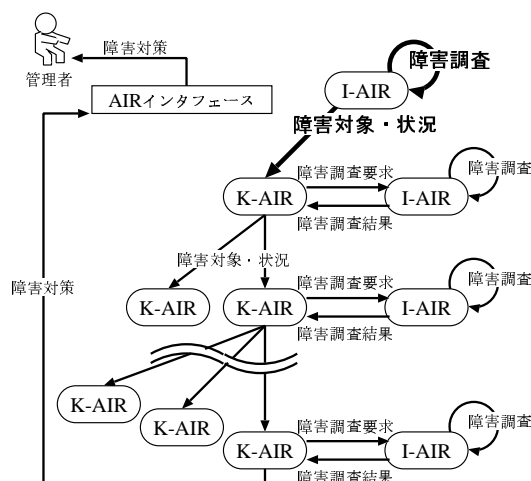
障害対策
管理者
AIRインタフェース
障害調査
I-AIR
障害対象・状況
K-AIR
障害調査要求
障害調査結果
I-AIR
障害調査
障害対象・状況
障害対策
K-AIR
K-AIR
障害調査要求
障害調査結果
I-AIR
障害調査
K-AIR
K-AIR
K-AIR
障害調査要求
I-AIR
障害調査
障害調査結果